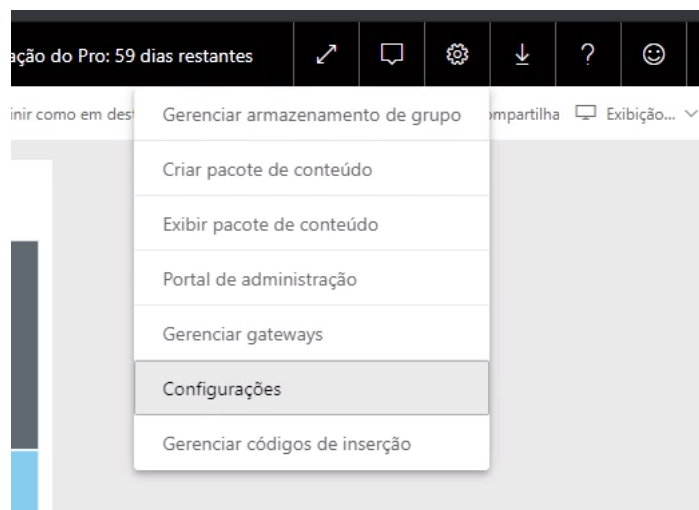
ação do Pro: 59 dias restantes

inir como em des

ompartilha

Exibição...

Gerenciar armazenamento de grupo

Criar pacote de conteúdo

Exibir pacote de conteúdo

Portal de administração

Gerenciar gateways

Configurações

Gerenciar códigos de inserção